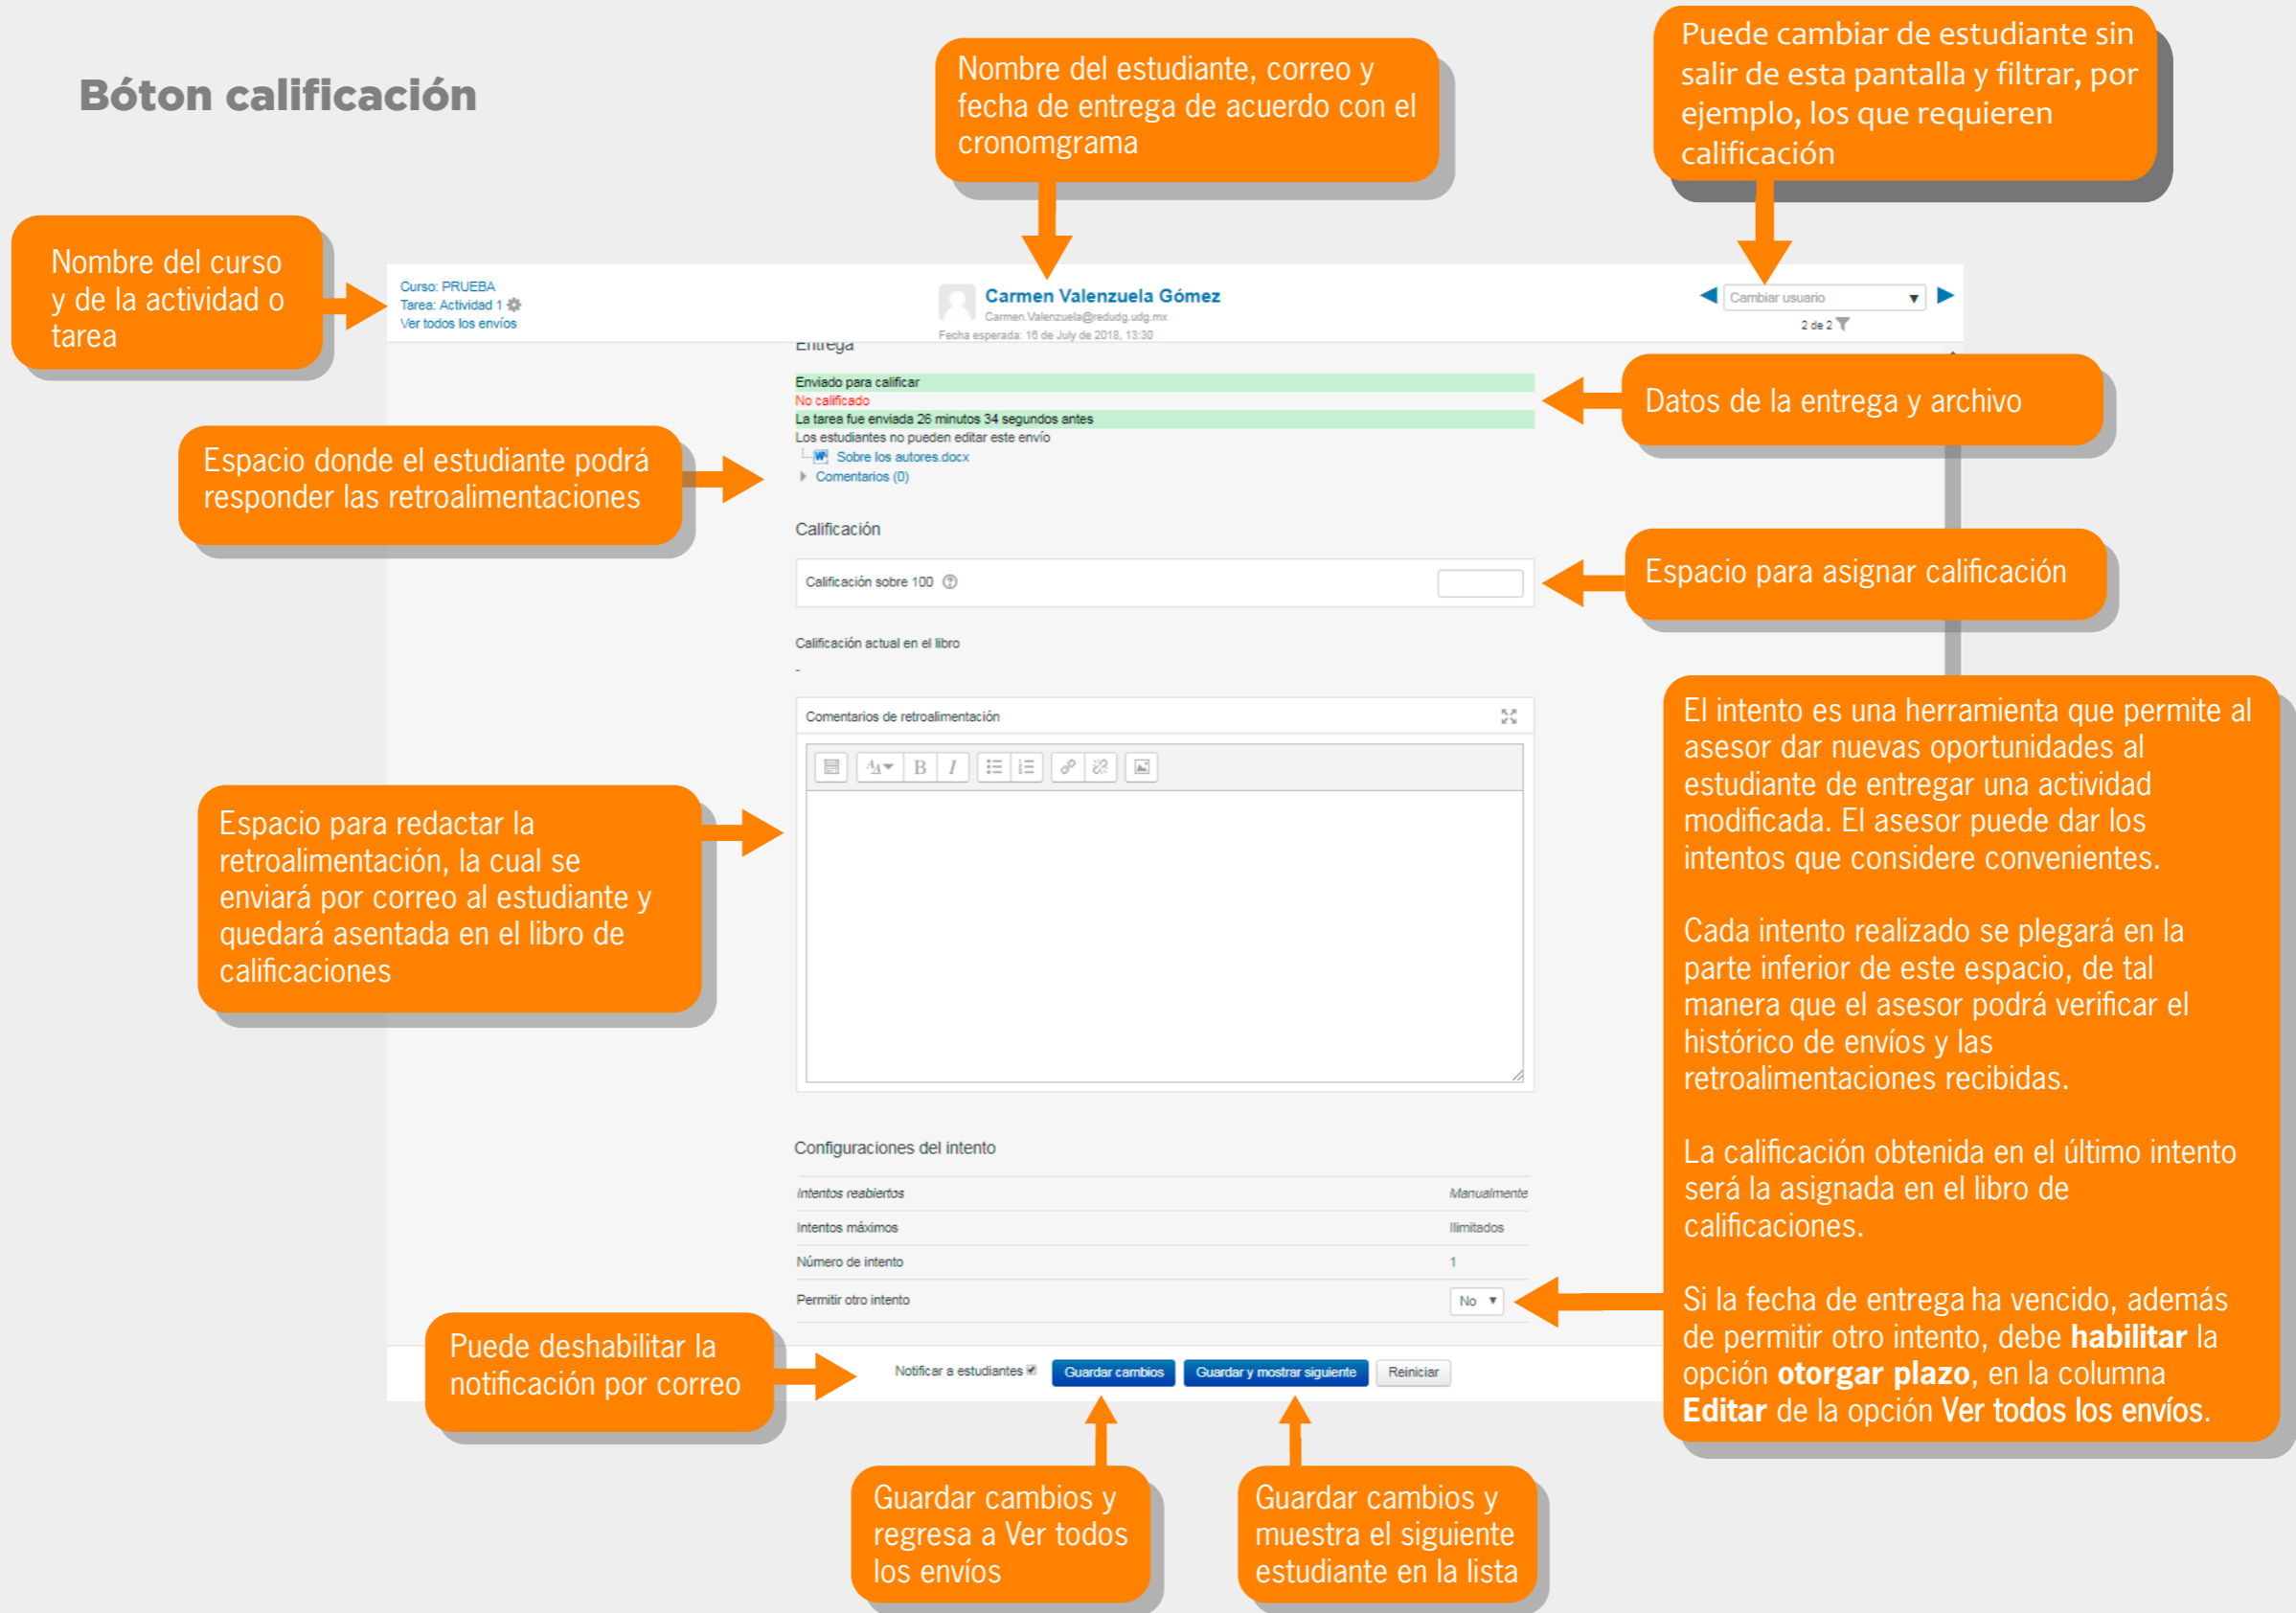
Bóton calificación

Nombre del estudiante, correo y fecha de entrega de acuerdo con el cronomgrama

Puede cambiar de estudiante sin salir de esta pantalla y filtrar, por ejemplo, los que requieren calificación

Nombre del curso y de la actividad o tarea

Curso: PRUEBA
Tarea: Actividad 1
Ver todos los envíos

Carmen Valenzuela Gómez
Carmen.Valenzuela@redudg.udg.mx
Fecha esperada: 16 de July de 2018, 13:30

Cambiar usuario
2 de 2

Entrega

Enviado para calificar
No calificado
La tarea fue enviada 26 minutos 34 segundos antes
Los estudiantes no pueden editar este envío
Sobre los autores.docx
Comentarios (0)

Datos de la entrega y archivo

Espacio donde el estudiante podrá responder las retroalimentaciones

Calificación

Calificación sobre 100

Espacio para asignar calificación

Calificación actual en el libro
-

Comentarios de retroalimentación

Espacio para redactar la retroalimentación, la cual se enviará por correo al estudiante y quedará asentada en el libro de calificaciones

El intento es una herramienta que permite al asesor dar nuevas oportunidades al estudiante de entregar una actividad modificada. El asesor puede dar los intentos que considere convenientes.

Cada intento realizado se plegará en la parte inferior de este espacio, de tal manera que el asesor podrá verificar el histórico de envíos y las retroalimentaciones recibidas.

La calificación obtenida en el último intento será la asignada en el libro de calificaciones.

Si la fecha de entrega ha vencido, además de permitir otro intento, debe **habilitar** la opción **otorgar plazo**, en la columna **Editar** de la opción **Ver todos los envíos**.

Configuraciones del intento

| Intentos reabiertos | Manualmente |
|---|---|
| Intentos máximos | Ilimitados |
| Número de intento | 1 |
| Permitir otro intento | No |

Puede deshabilitar la notificación por correo

Notificar a estudiantes
Guardar cambios
Guardar y mostrar siguiente
Reiniciar

Guardar cambios y regresa a Ver todos los envíos

Guardar cambios y muestra el siguiente estudiante en la lista